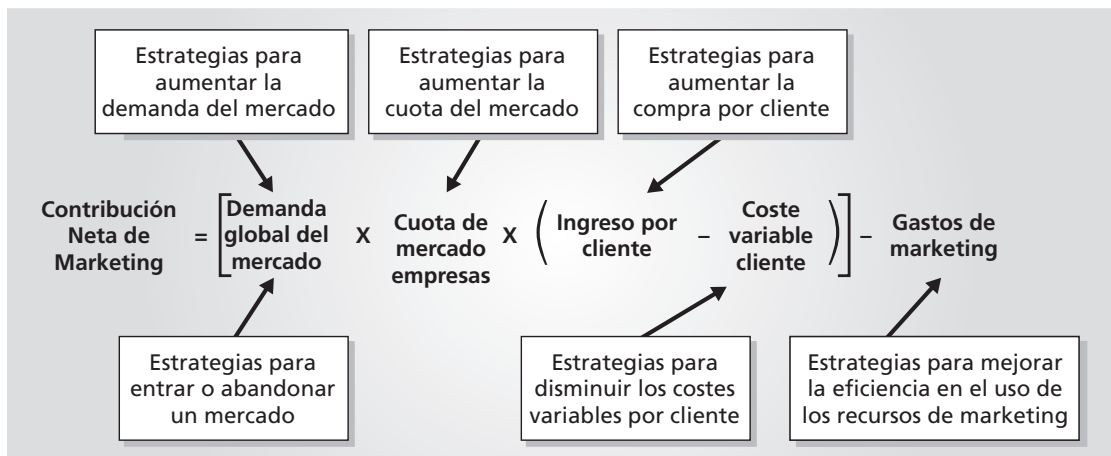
Estrategias para aumentar la demanda del mercado

Estrategias para aumentar la cuota del mercado

Estrategias para aumentar la compra por cliente

Contribución Neta de Marketing = [Demanda global del mercado X Cuota de mercado empresas X ( Ingreso por cliente – Coste variable cliente )] – Gastos de marketing

Estrategias para entrar o abandonar un mercado

Estrategias para disminuir los costes variables por cliente

Estrategias para mejorar la eficiencia en el uso de los recursos de marketing